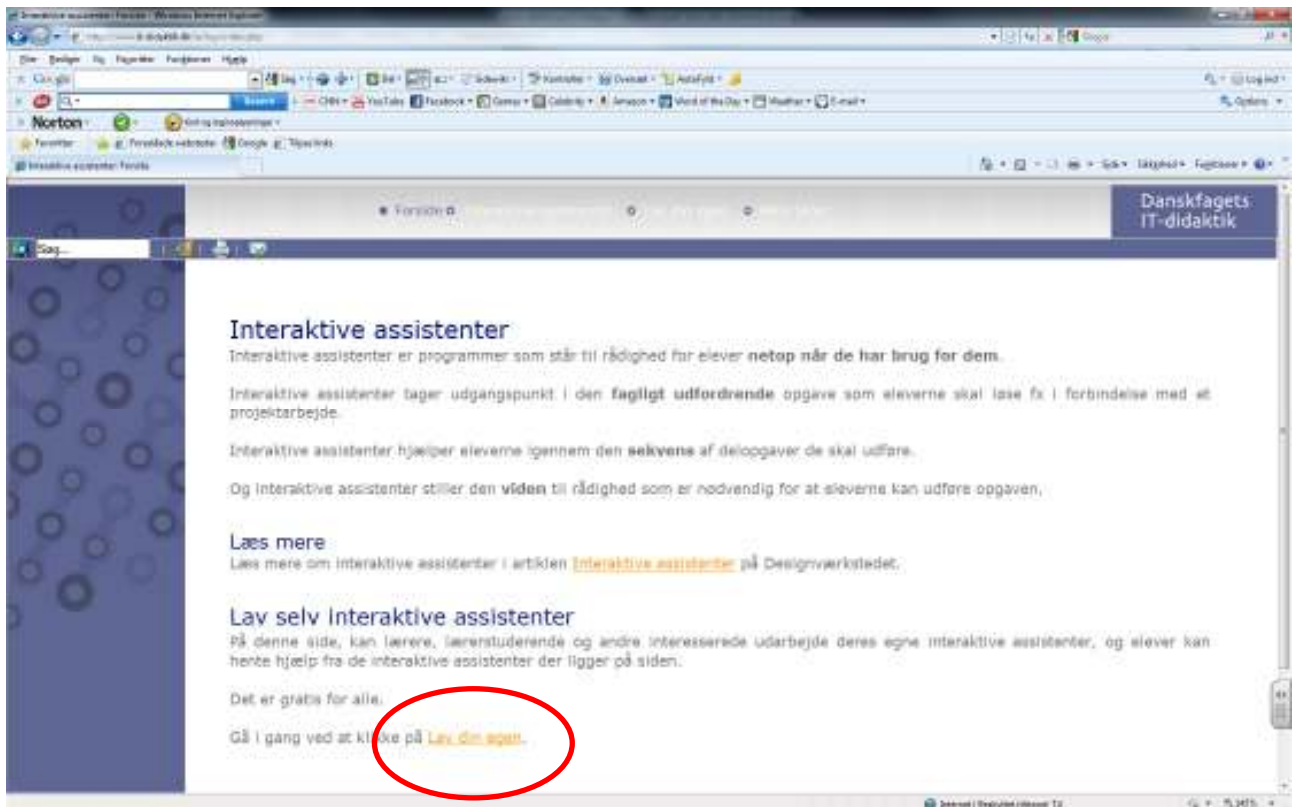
Interaktive assistenter: Forside - Windows Internet Explorer

Filer Rediger Vis Foretrukne Funktioner Hjælp

Google

Norton

Foretrukne

Interaktive assistenter: Forside

Forside

Danskfagets IT-didaktik

Søg...

Interaktive assistenter
Interaktive assistenter er programmer som står til rådighed for elever **netop når de har brug for dem**.

Interaktive assistenter tager udgangspunkt i den **fagligt udfordrende** opgave som eleverne skal løse fx i forbindelse med et projektarbejde.

Interaktive assistenter hjælper eleverne igennem den **sekvens** af delopgaver de skal udføre.

Og interaktive assistenter stiller den **viden** til rådighed som er nødvendig for at eleverne kan udføre opgaven.

Læs mere
Læs mere om interaktive assistenter i artiklen Interaktive assistenter på Designværkstedet.

Lav selv interaktive assistenter
På denne side, kan lærere, lærerstuderende og andre interesserede udarbejde deres egne interaktive assistenter, og elever kan hente hjælp fra de interaktive assistenter der ligger på siden.

Det er gratis for alle.

Gå i gang ved at klikke på Lav din egen.

Internet | Beskyttet tilstand: Til